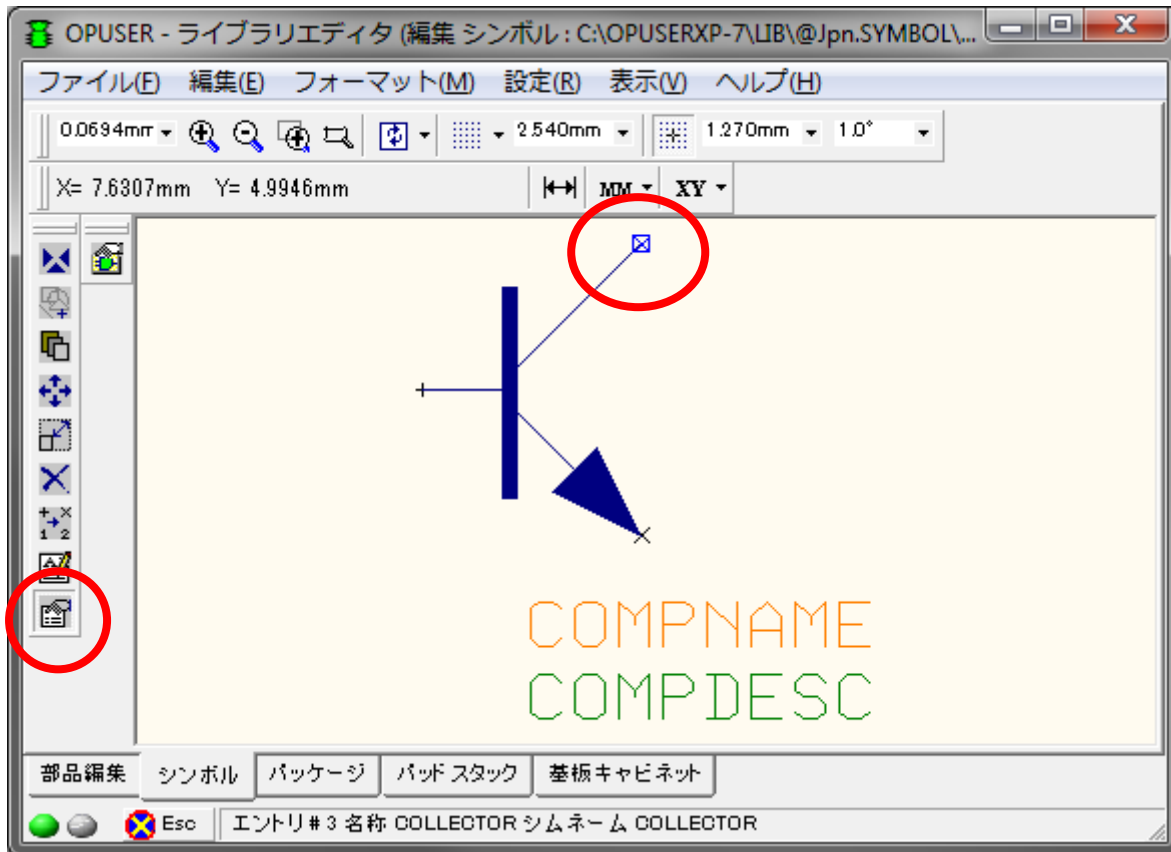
OPUSER - ライブラリエディタ (編集 シンボル : C:\OPUSERXP-7\LIB\@Jpn.SYMBOL\...

ファイル(F) 編集(E) フォーマット(M) 設定(R) 表示(V) ヘルプ(H)

0.0694mm 2.540mm 1.270mm 1.0°

X= 7.6307mm Y= 4.9946mm MM XY

COMPNAME
COMPDESC

部品編集 シンボル パッケージ パッドスタック 基板キャビネット

Esc エントリ#3 名称 COLLECTOR シムネーム COLLECTOR